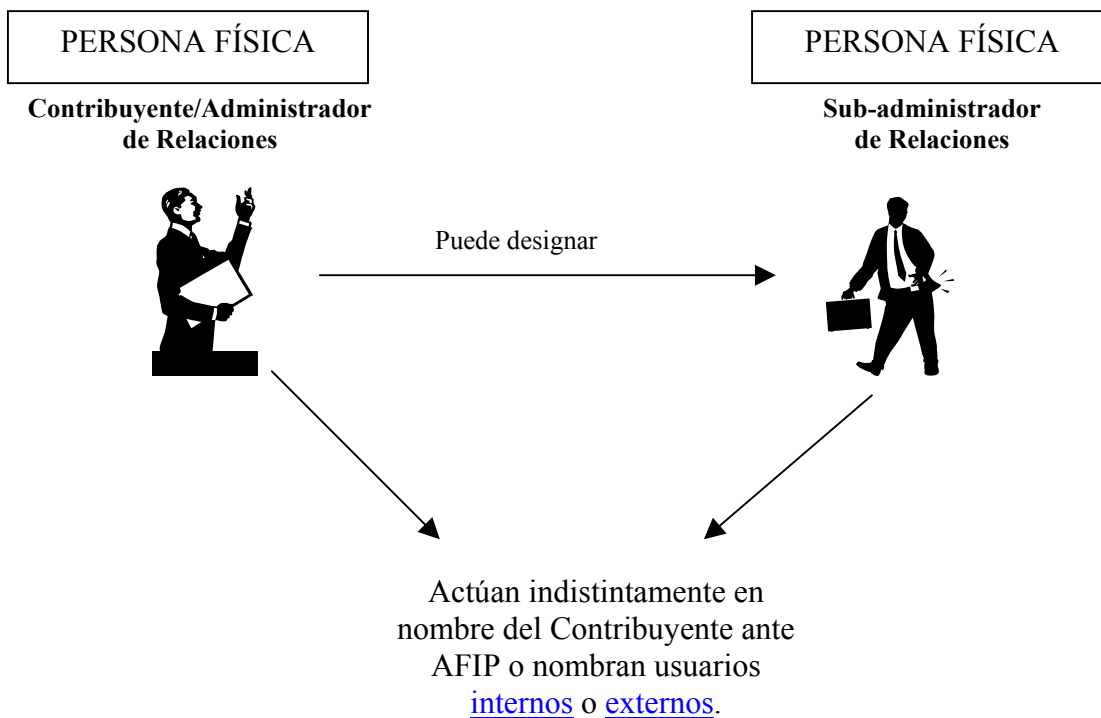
PERSONA FÍSICA

Contribuyente/Administrador de Relaciones

PERSONA FÍSICA

Sub-administrador de Relaciones

Puede designar

Actúan indistintamente en nombre del Contribuyente ante AFIP o nombran usuarios internos o externos.